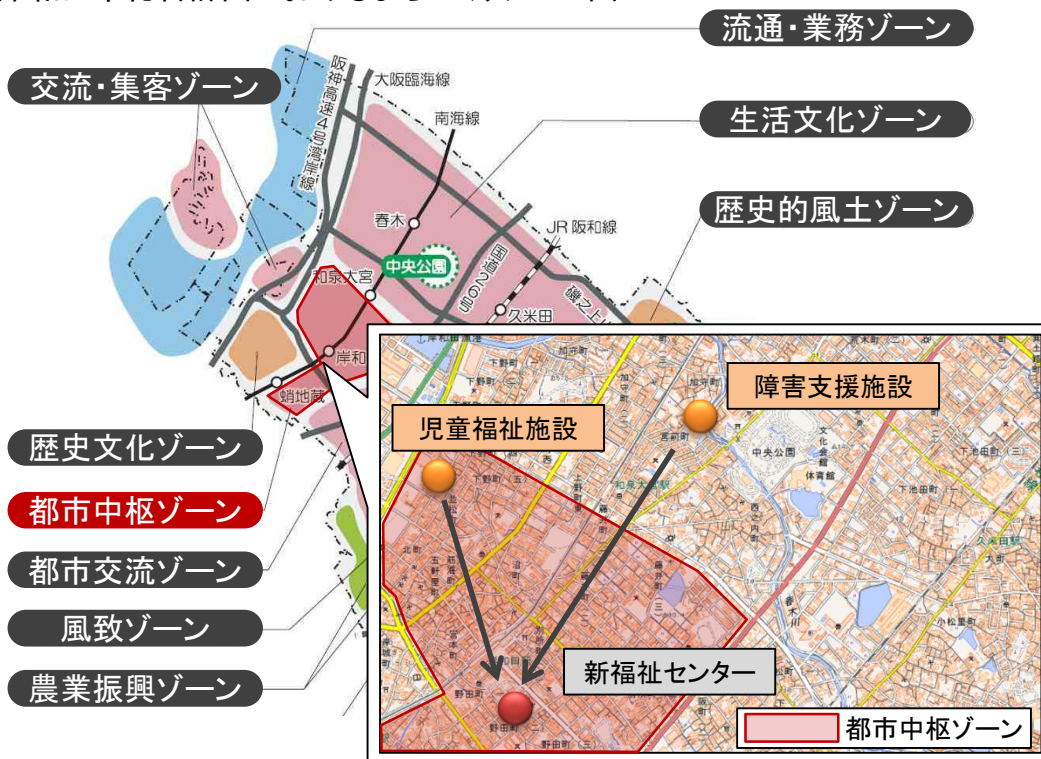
流通・業務ゾーン

交流・集客ゾーン

生活文化ゾーン

歴史的風土ゾーン

歴史文化ゾーン

都市中枢ゾーン

都市交流ゾーン

風致ゾーン

農業振興ゾーン

阪神高速4号湾岸線

大阪臨海線

南海線

春木

中央公園

JR 阪和線

国道26号

和泉大宮

久米田

岸和田

蛸地蔵

障害支援施設

児童福祉施設

新福祉センター

都市中枢ゾーン